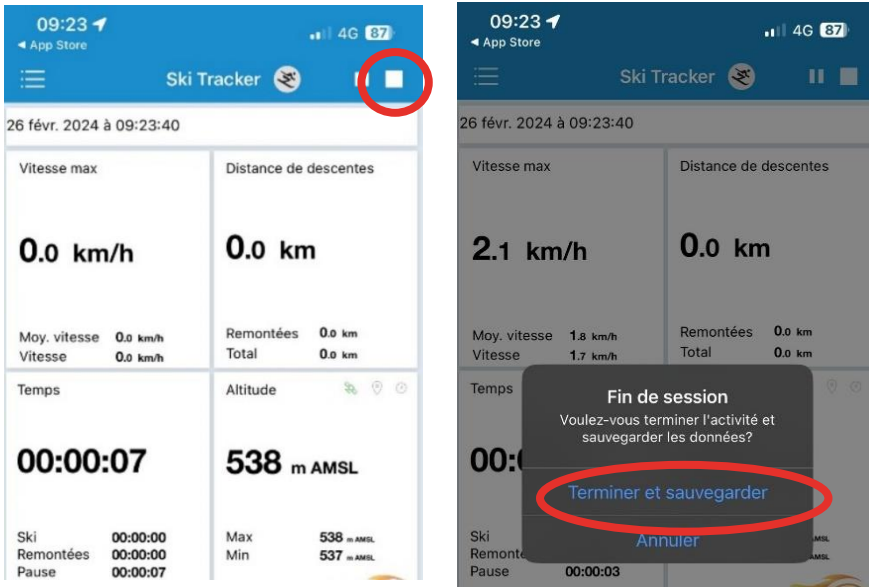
09:23
◂ App Store
4G 87

Ski Tracker

26 févr. 2024 à 09:23:40

Vitesse max

0.0 km/h

Moy. vitesse 0.0 km/h
Vitesse 0.0 km/h

Distance de descentes

0.0 km

Remontées 0.0 km
Total 0.0 km

Temps

00:00:07

Ski 00:00:00
Remontées 00:00:00
Pause 00:00:07

Altitude

538 m AMSL

Max 538 m AMSL
Min 537 m AMSL

09:23
◂ App Store
4G 87

Ski Tracker

26 févr. 2024 à 09:23:40

Vitesse max

2.1 km/h

Moy. vitesse 1.8 km/h
Vitesse 1.7 km/h

Distance de descentes

0.0 km

Remontées 0.0 km
Total 0.0 km

Temps

00:0

Ski
Remonte
Pause 00:00:03

Fin de session
Voulez-vous terminer l'activité et sauvegarder les données?

Terminer et sauvegarder

Annuler